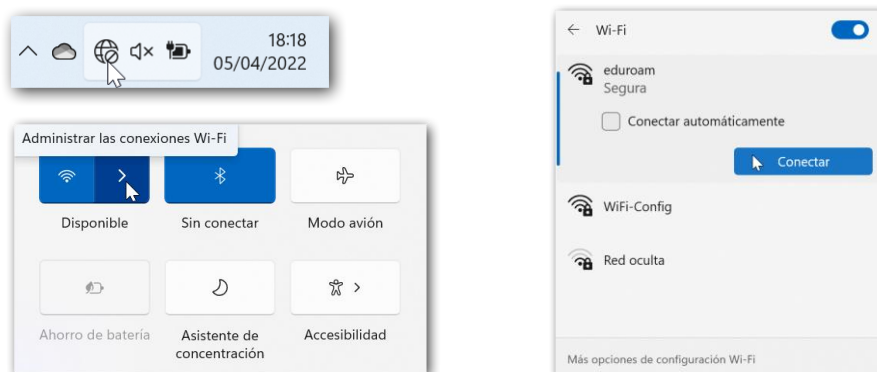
18:18
05/04/2022

Administrar las conexiones Wi-Fi

Disponible

Sin conectar

Modo avión

Ahorro de batería

Asistente de concentración

Accesibilidad

Wi-Fi

eduroam
Segura

Conectar automáticamente

Conectar

WiFi-Config

Red oculta

Más opciones de configuración Wi-Fi